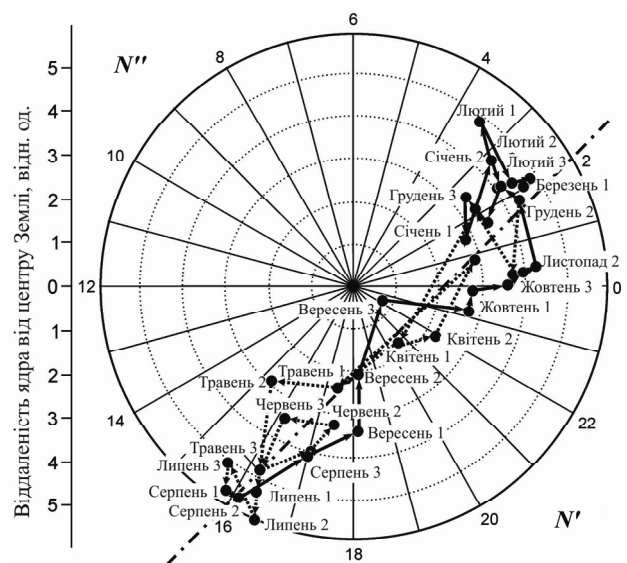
Віддаленість ядра від центру Землі, відн. од.

5
4
3
2
1
0
1
2
3
4
5

N''
N'

6
4
2
0
22
20
18
16
14
12
10
8

Лютий 1
Лютий 2
Лютий 3
Січень 2
Березень 1
Грудень 3
Грудень 2
Січень 1
Листопад 2
Жовтень 3
Жовтень 1
Вересень 3
Квітень 2
Квітень 1
Травень 1
Травень 2
Вересень 2
Червень 3
Червень 2
Вересень 1
Травень 3
Серпень 3
Липень 3
Серпень 1
Липень 1
Серпень 2
Липень 2